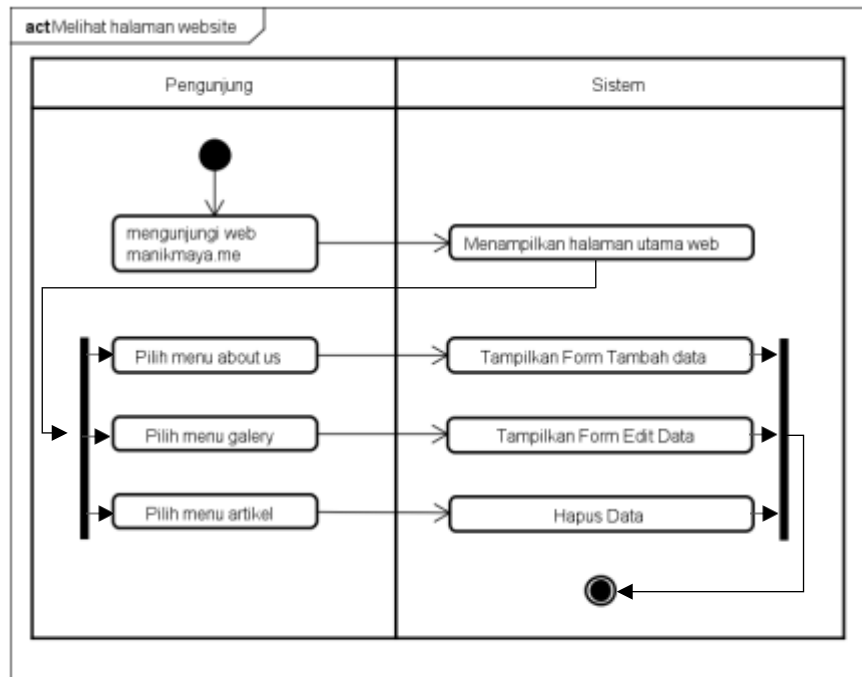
act Melihat halaman website

Pengunjung

Sistem

mengunjungi web manikmaya.me

Menampilkan halaman utama web

Pilih menu about us

Tampilkan Form Tambah data

Pilih menu galery

Tampilkan Form Edit Data

Pilih menu artikel

Hapus Data